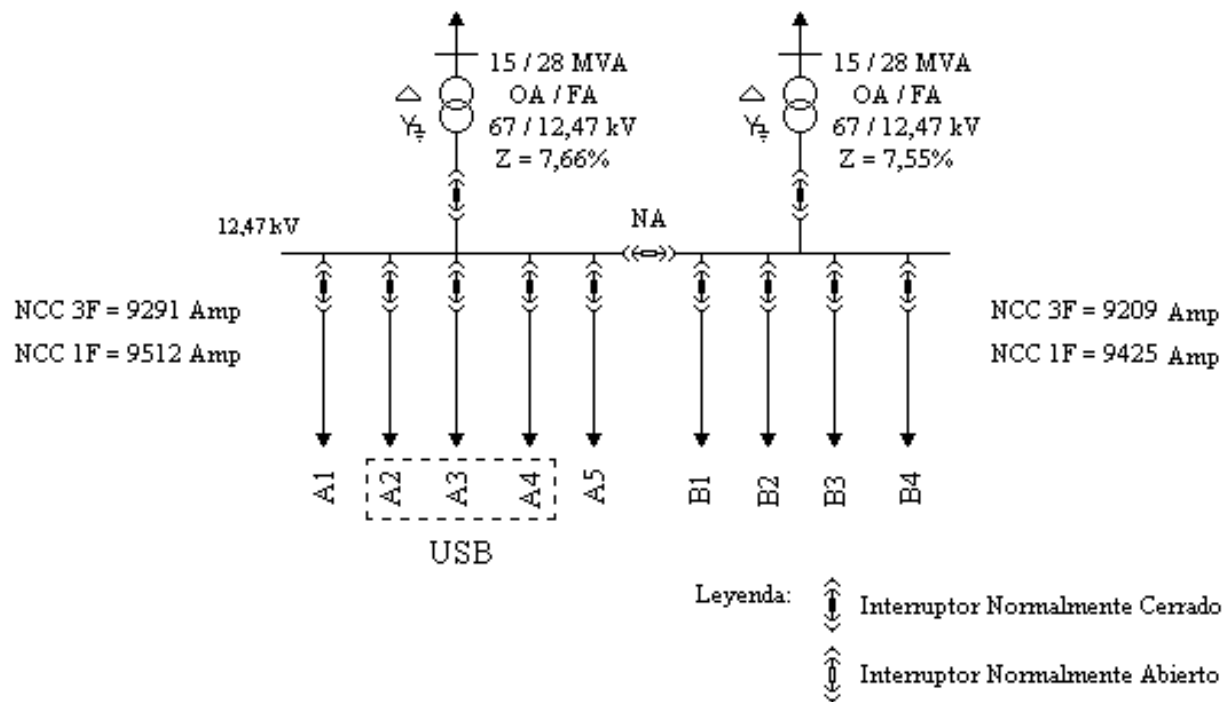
15 / 28 MVA
OA / FA
67 / 12,47 kV
Z = 7,66%

15 / 28 MVA
OA / FA
67 / 12,47 kV
Z = 7,55%

12,47 kV

NA

NCC 3F = 9291 Amp
NCC 1F = 9512 Amp

NCC 3F = 9209 Amp
NCC 1F = 9425 Amp

A1 A2 A3 A4 A5 B1 B2 B3 B4

USB

Leyenda: Interruptor Normalmente Cerrado
Interruptor Normalmente Abierto